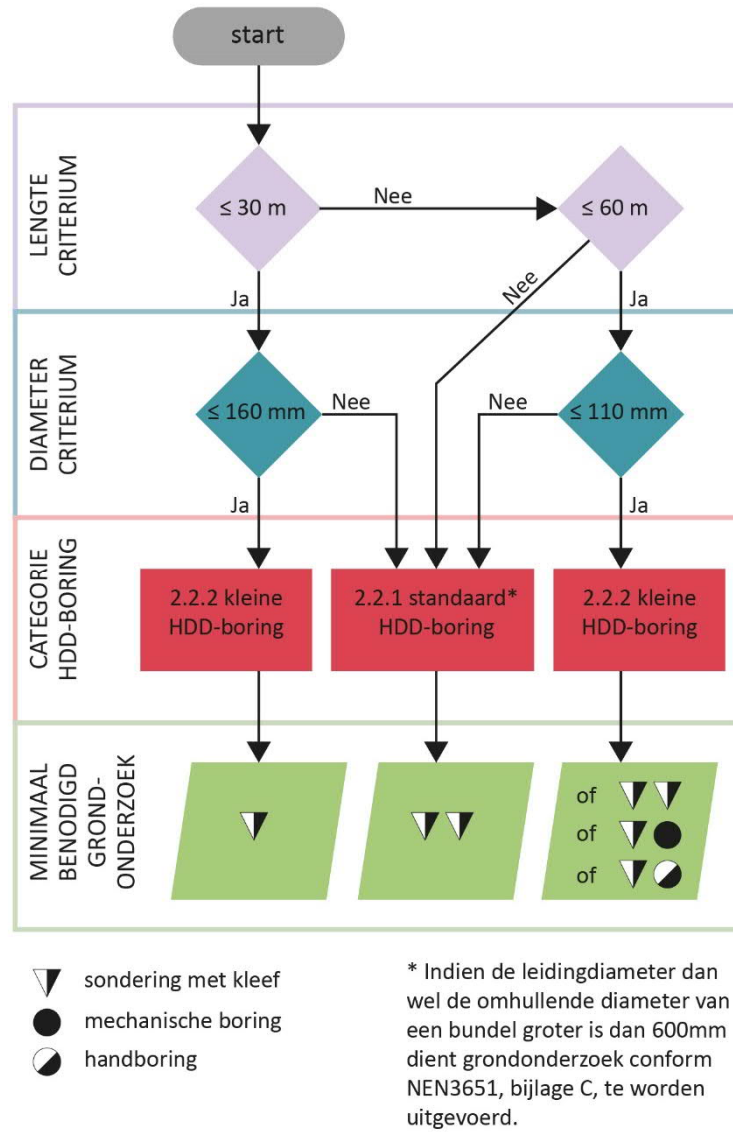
start

LENGTE CRITERIUM

≤ 30 m

Nee

≤ 60 m

Nee

Ja

Ja

DIAMETER CRITERIUM

≤ 160 mm

Nee

Nee

≤ 110 mm

Ja

Ja

CATEGORIE HDD-BORING

2.2.2 kleine HDD-boring

2.2.1 standaard* HDD-boring

2.2.2 kleine HDD-boring

MINIMAAL BENODIGD GROND-ONDERZOEK

of
of
of

sondering met kleef
mechanische boring
handboring

* Indien de leidingdiameter dan wel de omhullende diameter van een bundel groter is dan 600mm dient grondonderzoek conform NEN3651, bijlage C, te worden uitgevoerd.